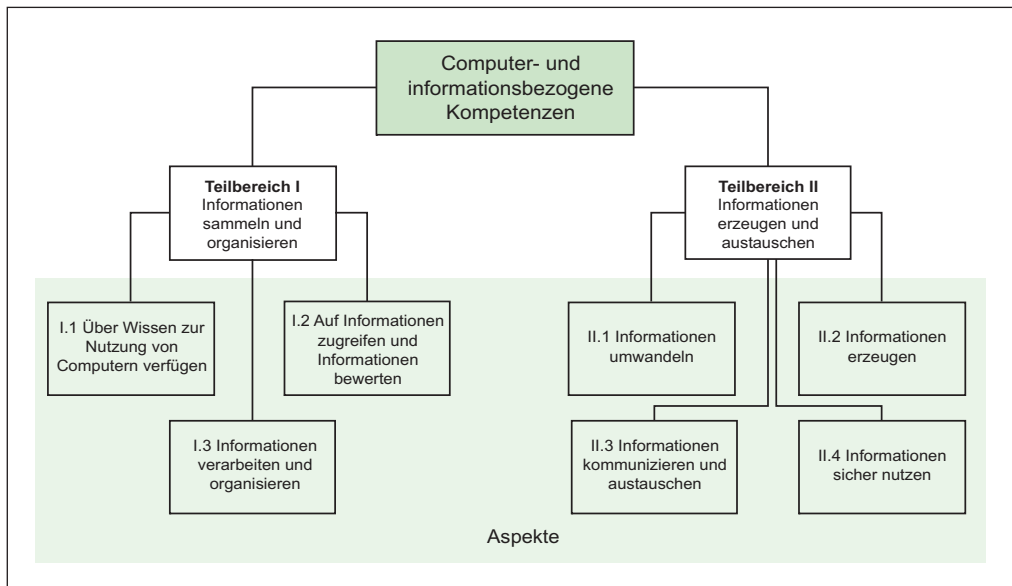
Computer- und informationsbezogene Kompetenzen

**Teilbereich I**
Informationen sammeln und organisieren

**Teilbereich II**
Informationen erzeugen und austauschen

I.1 Über Wissen zur Nutzung von Computern verfügen

I.2 Auf Informationen zugreifen und Informationen bewerten

I.3 Informationen verarbeiten und organisieren

II.1 Informationen umwandeln

II.2 Informationen erzeugen

II.3 Informationen kommunizieren und austauschen

II.4 Informationen sicher nutzen

Aspekte